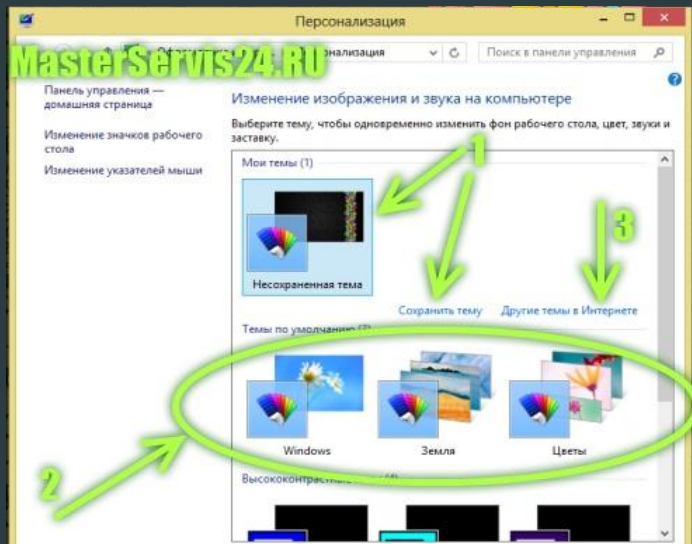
Персонализация

MasterServis24.RU

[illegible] онализация

Поиск в панели управления

Панель управления — домашняя страница

Изменение значков рабочего стола

Изменение указателей мыши

Изменение изображения и звука на компьютере

Выберите тему, чтобы одновременно изменить фон рабочего стола, цвет, звуки и заставку.

Мои темы (1)

1

3

Несохраненная тема

Сохранить тему

Другие темы в Интернете

Темы по умолчанию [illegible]

Windows

Земля

Цветы

2

Высококонтрастны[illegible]